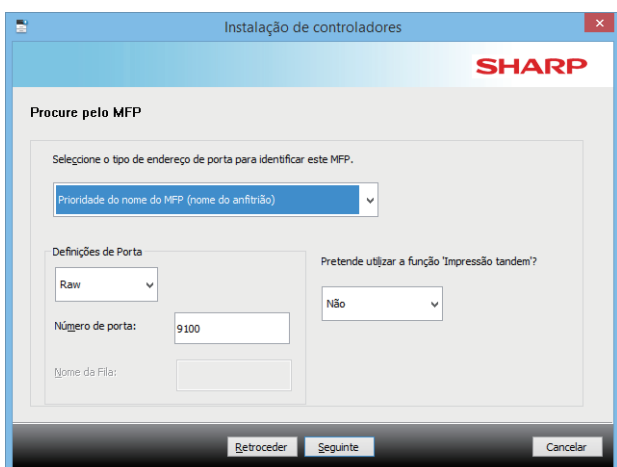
Instalação de controladores

SHARP

Procure pelo MFP

Seleccione o tipo de endereço de porta para identificar este MFP.

Prioridade do nome do MFP (nome do anfitrião)

Definições de Porta

Raw

Número de porta: 9100

Nome da Fila:

Pretende utilizar a função 'Impressão tandem'?

Não

Retroceder Seguinte Cancelar